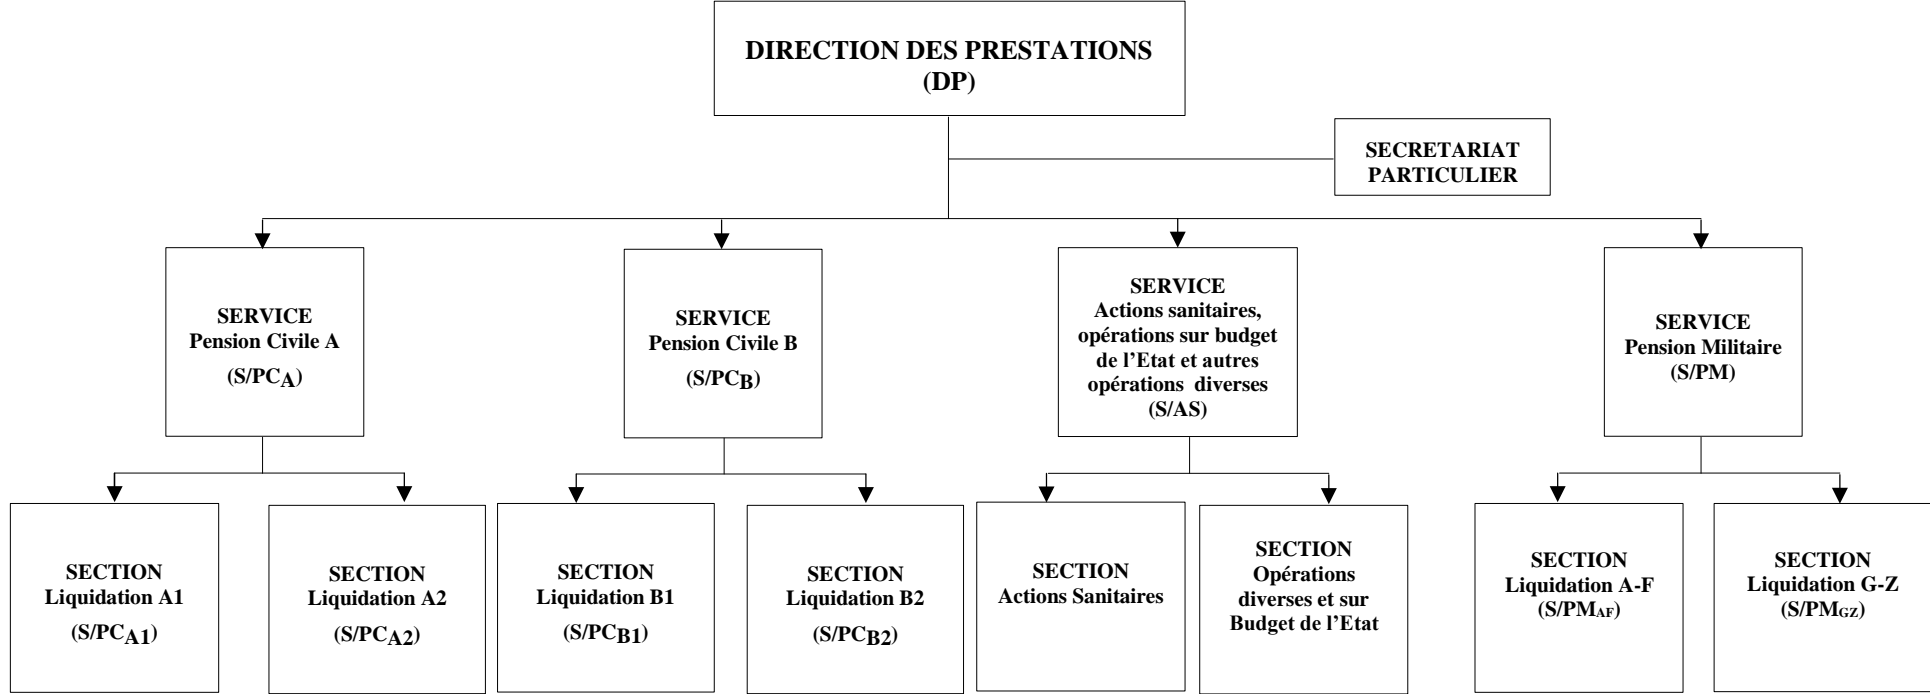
DIRECTION DES PRESTATIONS
(DP)

SECRETARIAT PARTICULIER

SERVICE
Pension Civile A
(S/PC$_{A}$)

SERVICE
Pension Civile B
(S/PC$_{B}$)

SERVICE
Actions sanitaires, opérations sur budget de l'Etat et autres opérations diverses
(S/AS)

SERVICE
Pension Militaire
(S/PM)

SECTION
Liquidation A1
(S/PC$_{A1}$)

SECTION
Liquidation A2
(S/PC$_{A2}$)

SECTION
Liquidation B1
(S/PC$_{B1}$)

SECTION
Liquidation B2
(S/PC$_{B2}$)

SECTION
Actions Sanitaires

SECTION
Opérations diverses et sur Budget de l'Etat

SECTION
Liquidation A-F
(S/PM$_{AF}$)

SECTION
Liquidation G-Z
(S/PM$_{GZ}$)